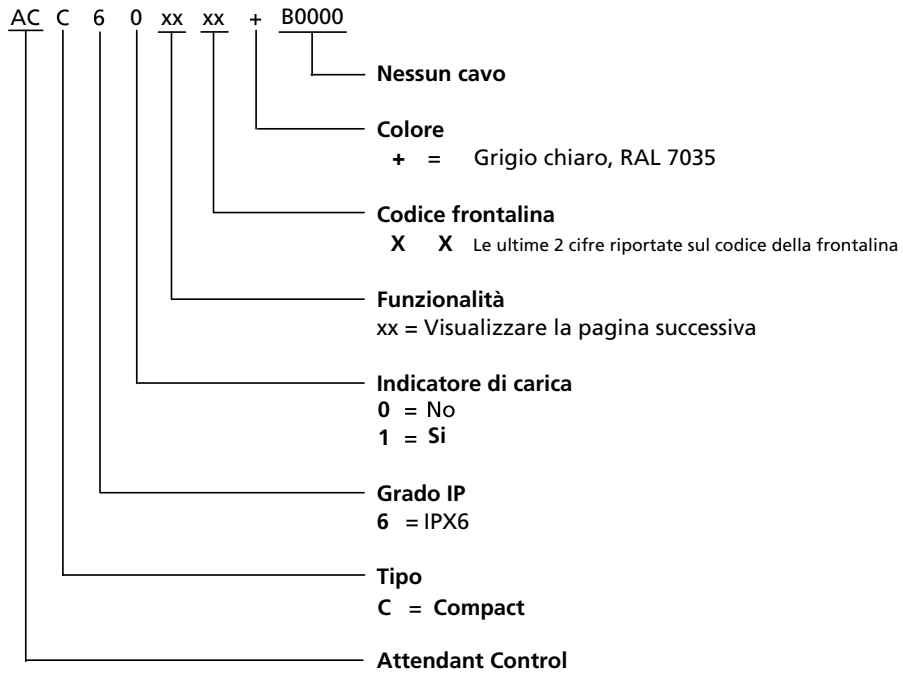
AC C 6 0 xx xx + B0000

Nessun cavo

Colore
+ = Grigio chiaro, RAL 7035

Codice frontalina
X X Le ultime 2 cifre riportate sul codice della frontalina

Funzionalità
xx = Visualizzare la pagina successiva

Indicatore di carica
0 = No
1 = Si

Grado IP
6 = IPX6

Tipo
C = Compact

Attendant Control